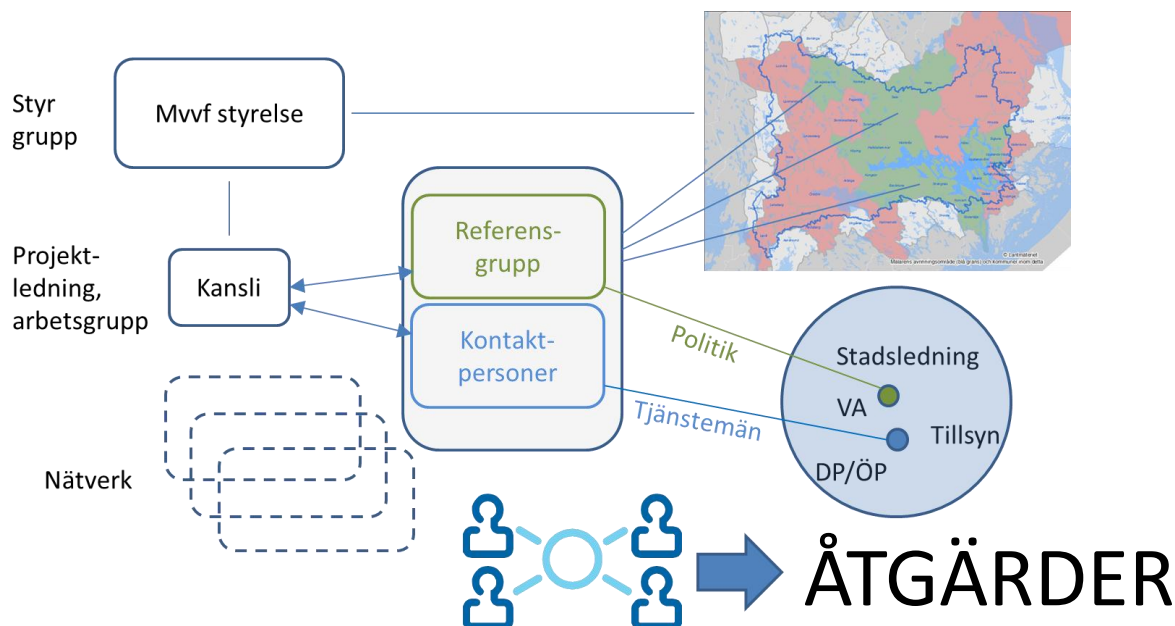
Styr grupp

Mvvf styrelse

Projektledning, arbetsgrupp

Kansli

Referensgrupp

Kontaktpersoner

Nätverk

Politik

Tjänstemän

Stadsledning

VA

Tillsyn

DP/ÖP

ÅTGÄRDER

© Lantmäteriet
Mälarens avrinningsområde (blå gräns) och kommuner inom detta